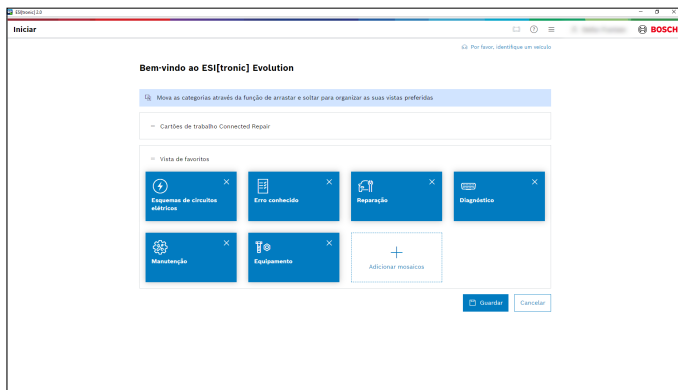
ESI[tronic] 2.0

Iniciar

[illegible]

BOSCH

Por favor, identifique um veículo

Bem-vindo ao ESI[tronic] Evolution

Mova as categorias através da função de arrastar e soltar para organizar as suas vistas preferidas

Cartões de trabalho Connected Repair

Vista de favoritos

Esquemas de circuitos elétricos

Erro conhecido

Reparação

Diagnóstico

Manutenção

Equipamento

Adicionar mosaicos

Guardar

Cancelar